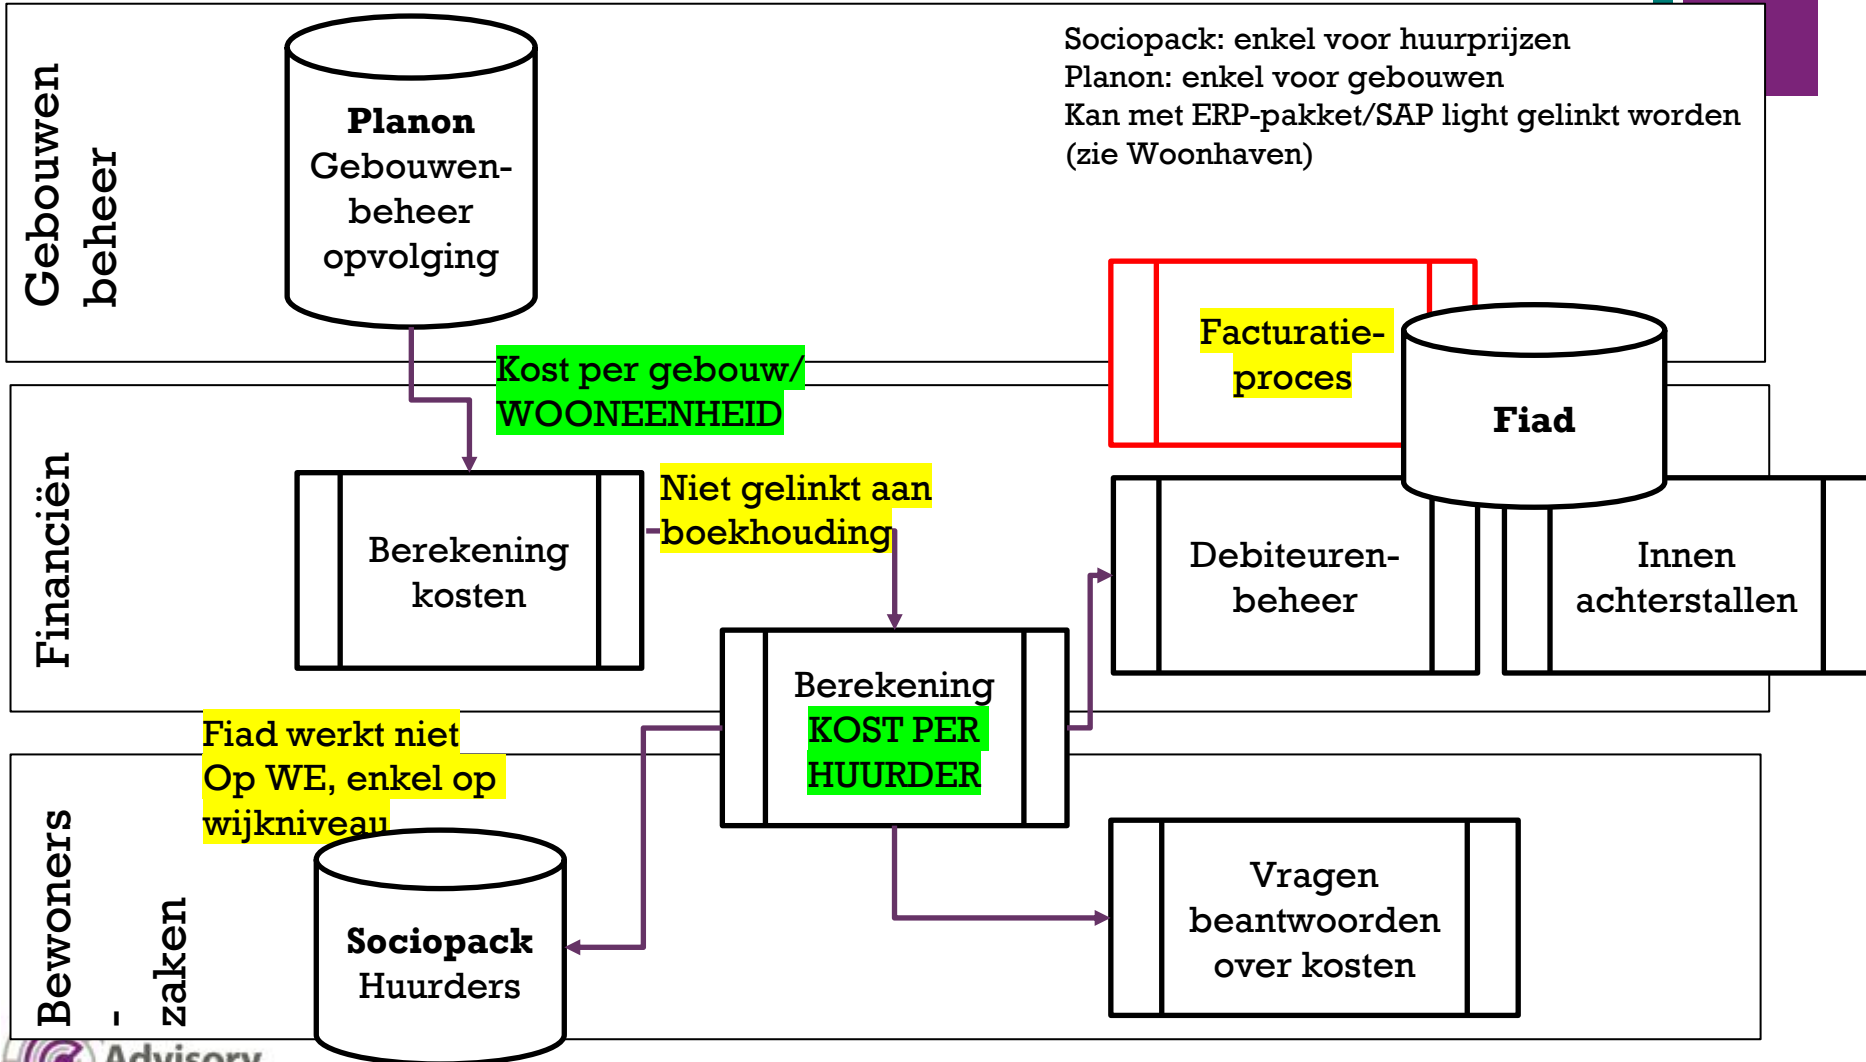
Gebouwen beheer

Planon
Gebouwen-beheer opvolging

Sociopack: enkel voor huurprijzen
Planon: enkel voor gebouwen
Kan met ERP-pakket/SAP light gelinkt worden (zie Woonhaven)

Kost per gebouw/ WOONEENHEID

Facturatie-proces

Fiad

Financiën

Berekening kosten

Niet gelinkt aan boekhouding

Debiteuren-beheer

Innen achterstallen

Berekening KOST PER HUURDER

Fiad werkt niet Op WE, enkel op wijkniveau

Bewoners - zaken

Sociopack
Huurders

Vragen beantwoorden over kosten

Advisory